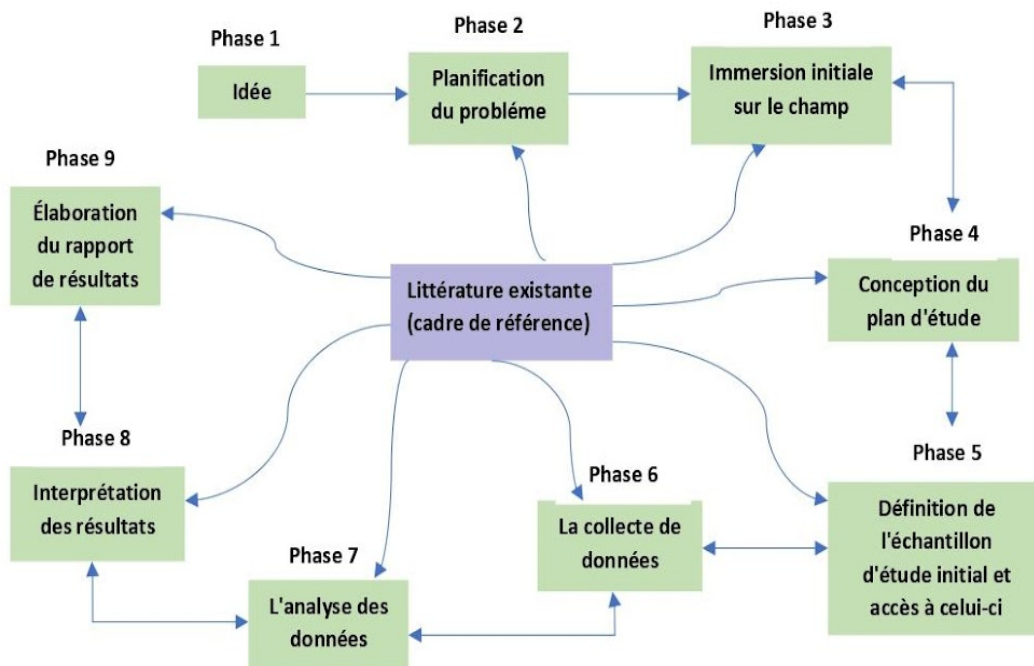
Phase 1
Idée

Phase 2
Planification du probléme

Phase 3
Immersion initiale sur le champ

Phase 9
Élaboration du rapport de résultats

Littérature existante (cadre de référence)

Phase 4
Conception du plan d'étude

Phase 8
Interprétation des résultats

Phase 6
La collecte de données

Phase 5
Définition de l'échantillon d'étude initial et accès à celui-ci

Phase 7
L'analyse des données